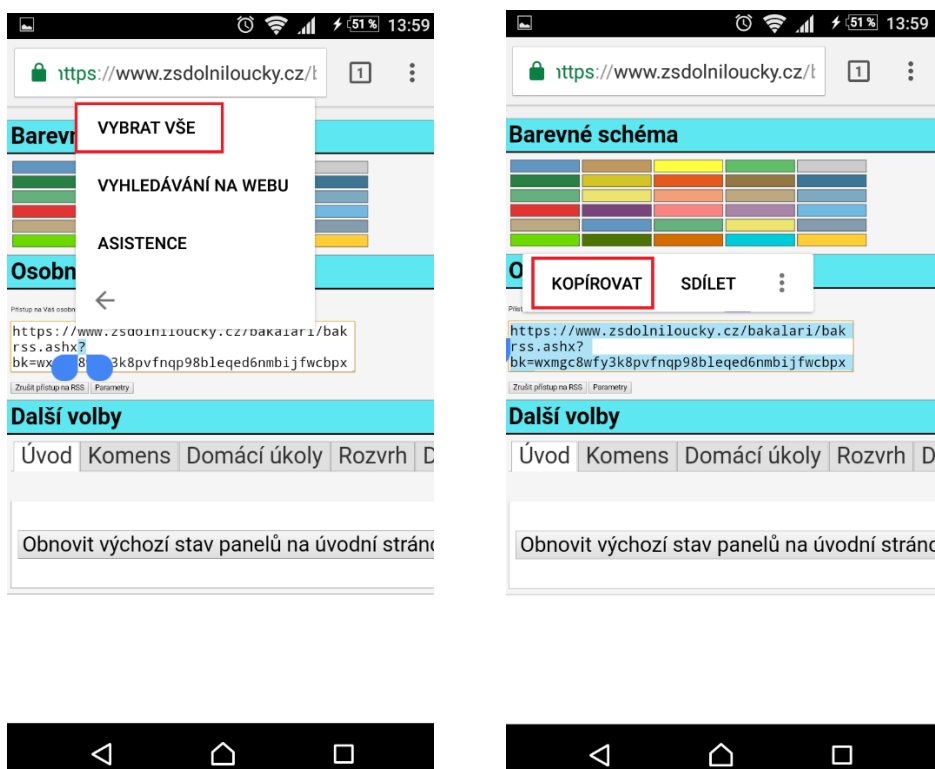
51% 13:59

ıttps://www.zsdolniloucky.cz/l

1

VYBRAT VŠE

VYHLEDÁVÁNÍ NA WEBU

ASISTENCE

Barevn

Osobn

Přístup na Váš osobn

https://www.zsdolniloucky.cz/bakalari/bak rss.ashx? bk=wx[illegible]8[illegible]3k8pvfnqp98bleqed6nmbijfwcbpx

Zrušit přístup na RSS Parametry

Další volby

Úvod Komens Domácí úkoly Rozvrh D

Obnovit výchozí stav panelů na úvodní stránc

51% 13:59

ıttps://www.zsdolniloucky.cz/l

1

Barevné schéma

O

KOPÍROVAT SDÍLET

Přist

https://www.zsdolniloucky.cz/bakalari/bak rss.ashx? bk=wxmgc8wfy3k8pvfnqp98bleqed6nmbijfwcbpx

Zrušit přístup na RSS Parametry

Další volby

Úvod Komens Domácí úkoly Rozvrh D

Obnovit výchozí stav panelů na úvodní stránc